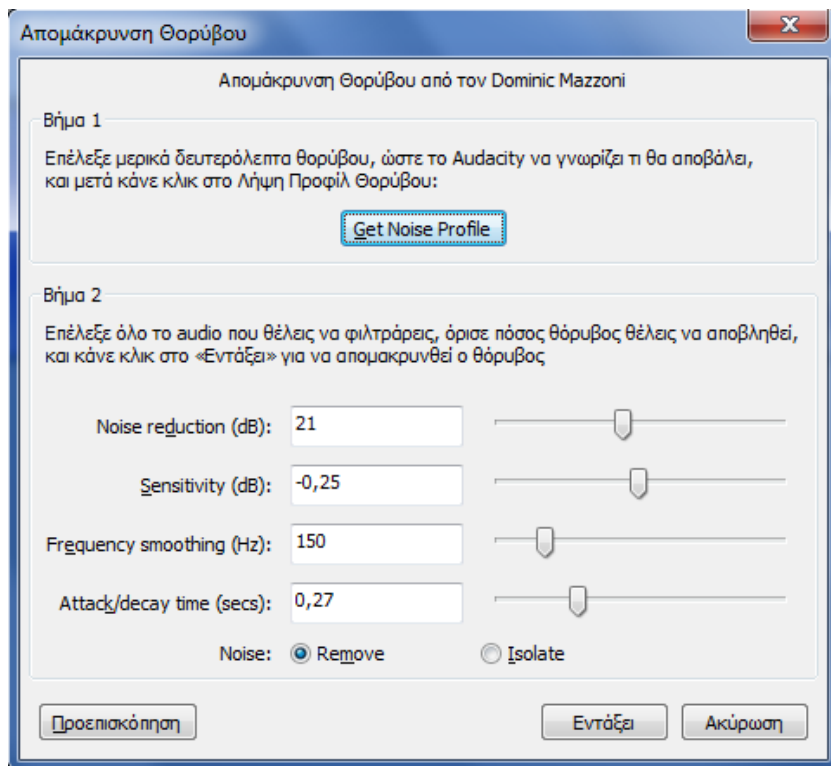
Απομάκρυνση Θορύβου

Απομάκρυνση Θορύβου από τον Dominic Mazzoni

Βήμα 1

Επέλεξε μερικά δευτερόλεπτα θορύβου, ώστε το Audacity να γνωρίζει τι θα αποβάλει, και μετά κάνε κλικ στο Λήψη Προφίλ Θορύβου:

Get Noise Profile

Βήμα 2

Επέλεξε όλο το audio που θέλεις να φιλτράρεις, όρισε πόσος θόρυβος θέλεις να αποβληθεί, και κάνε κλικ στο «Εντάξει» για να απομακρυνθεί ο θόρυβος

Noise reduction (dB): 21

Sensitivity (dB): -0,25

Frequency smoothing (Hz): 150

Attack/decay time (secs): 0,27

Noise: Remove Isolate

Προεπισκόπηση

Εντάξει

Ακύρωση